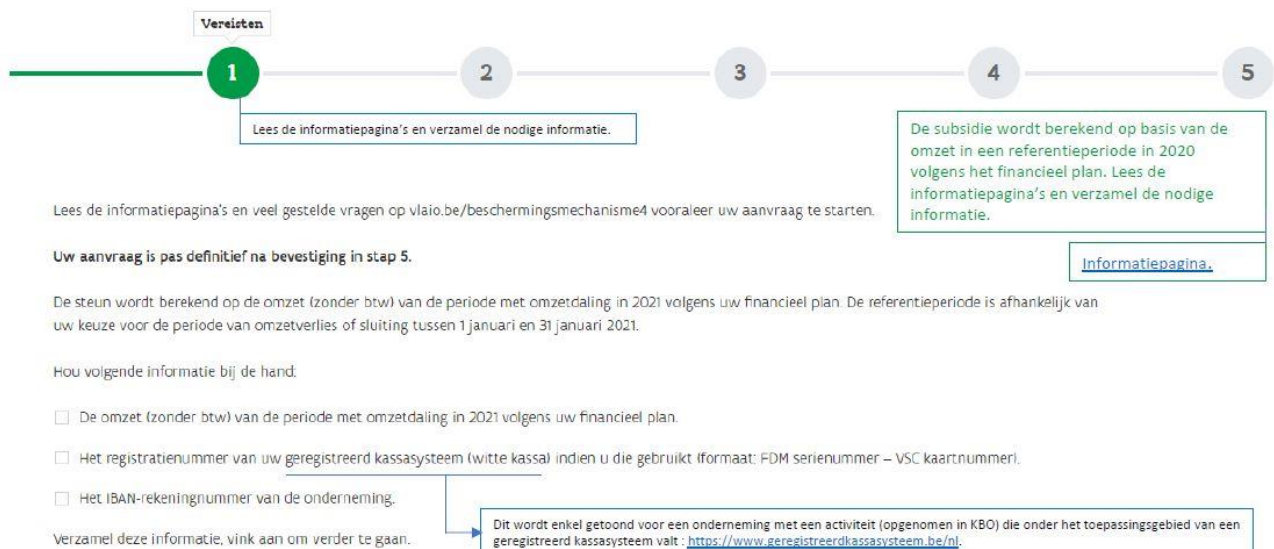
Vereisten

1

2

3

4

5

Lees de informatiepagina's en verzamel de nodige informatie.

De subsidie wordt berekend op basis van de omzet in een referentieperiode in 2020 volgens het financieel plan. Lees de informatiepagina's en verzamel de nodige informatie.

Lees de informatiepagina's en veel gestelde vragen op vlaio.be/beschermingsmechanisme4 vooraleer uw aanvraag te starten.

Informatiepagina.

Uw aanvraag is pas definitief na bevestiging in stap 5.

De steun wordt berekend op de omzet (zonder btw) van de periode met omzetdaling in 2021 volgens uw financieel plan. De referentieperiode is afhankelijk van uw keuze voor de periode van omzetverlies of sluiting tussen 1 januari en 31 januari 2021.

Hou volgende informatie bij de hand.

De omzet (zonder btw) van de periode met omzetdaling in 2021 volgens uw financieel plan.

Het registratienummer van uw geregistreerd kassasysteem (witte kassa) indien u die gebruikt (formaat: FDM serienummer – VSC kaartnummer).

Het IBAN-rekeningnummer van de onderneming.

Verzamel deze informatie, vink aan om verder te gaan.

Dit wordt enkel getoond voor een onderneming met een activiteit (opgenomen in KBO) die onder het toepassingsgebied van een geregistreerd kassasysteem valt : https://www.geregistreerdkassasysteem.be/nl.